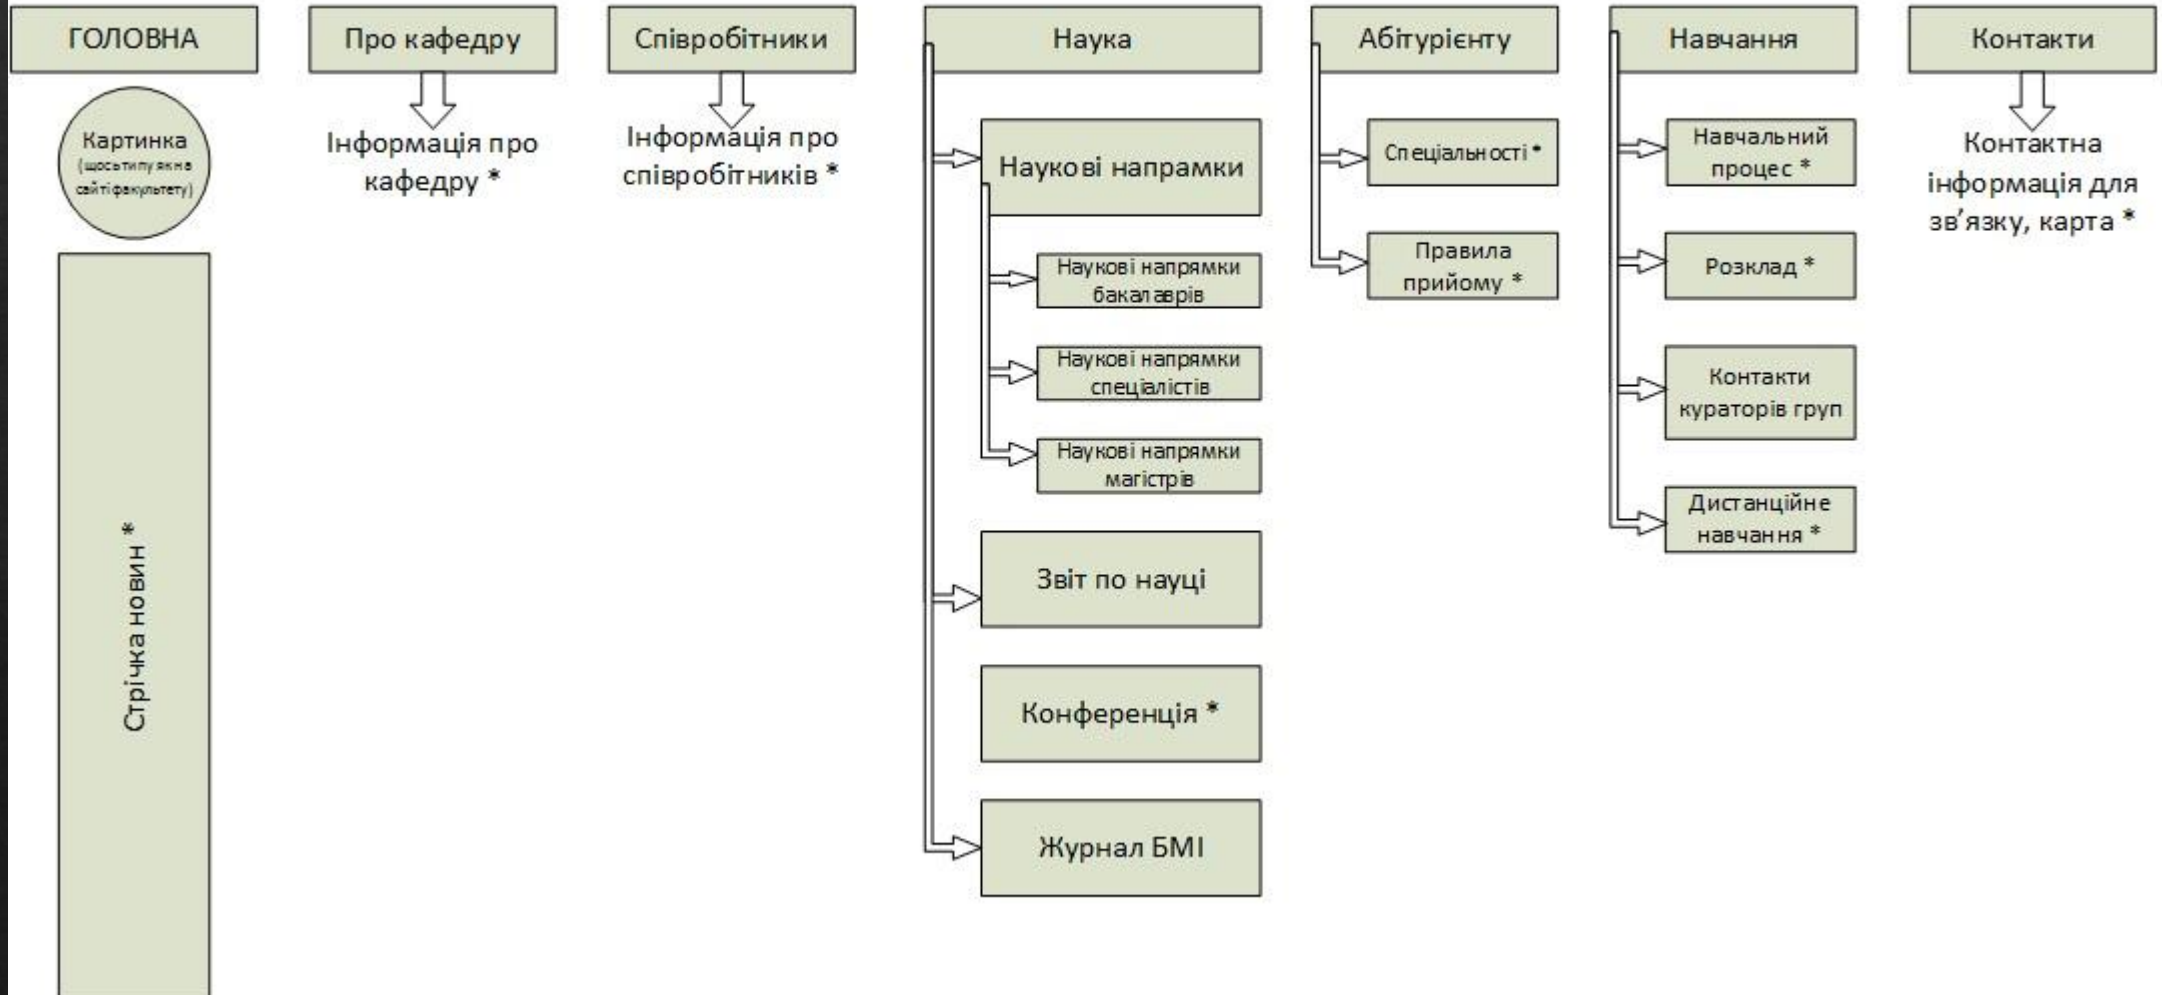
ГОЛОВНА

Картинка (щось типу як на сайті факультету)

Стрічка новин *

Про кафедру

Інформація про кафедру *

Співробітники

Інформація про співробітників *

Наука

Наукові напрамки

Наукові напрямки бакалаврів

Наукові напрямки спеціалістів

Наукові напрямки магістрів

Звіт по науці

Конференція *

Журнал БМІ

Абітурієнту

Спеціальності *

Правила прийому *

Навчання

Навчальний процес *

Розклад *

Контакти кураторів груп

Дистанційне навчання *

Контакти

Контактна інформація для зв'язку, карта *